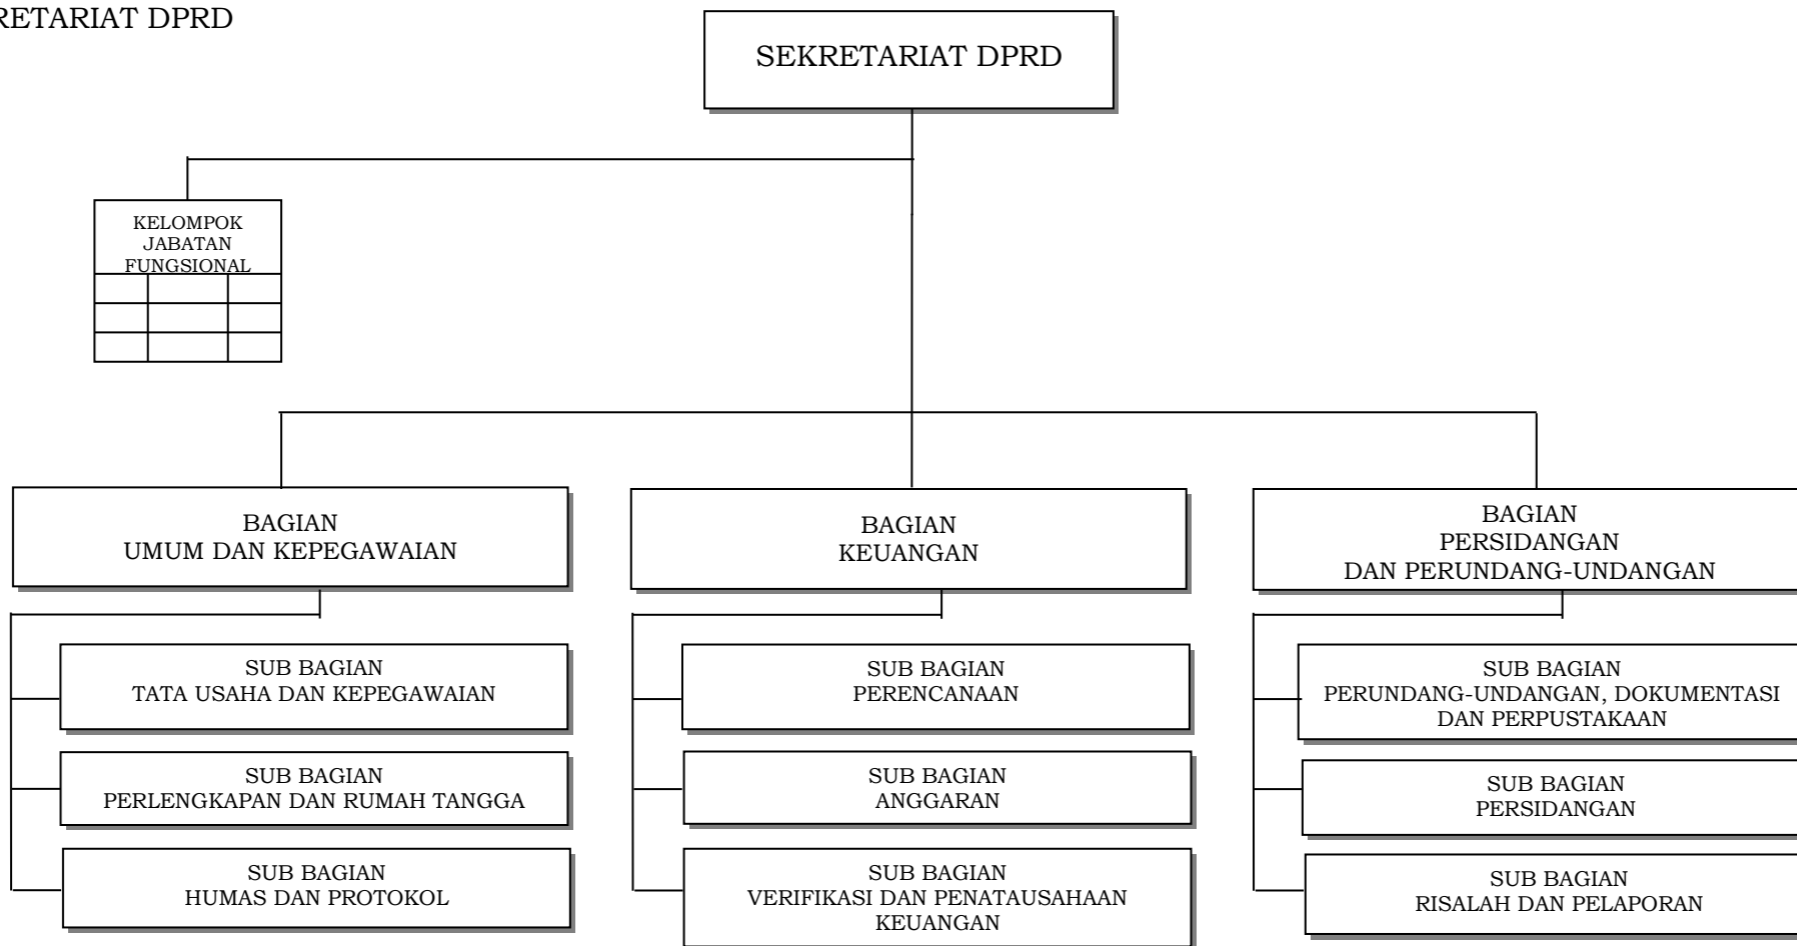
RETARIAT DPRD

SEKRETARIAT DPRD

KELOMPOK JABATAN FUNGSIONAL

BAGIAN
UMUM DAN KEPEGAWAIAN

BAGIAN
KEUANGAN

BAGIAN
PERSIDANGAN
DAN PERUNDANG-UNDANGAN

SUB BAGIAN
TATA USAHA DAN KEPEGAWAIAN

SUB BAGIAN
PERLENGKAPAN DAN RUMAH TANGGA

SUB BAGIAN
HUMAS DAN PROTOKOL

SUB BAGIAN
PERENCANAAN

SUB BAGIAN
ANGGARAN

SUB BAGIAN
VERIFIKASI DAN PENATAUSAHAAN KEUANGAN

SUB BAGIAN
PERUNDANG-UNDANGAN, DOKUMENTASI DAN PERPUSTAKAAN

SUB BAGIAN
PERSIDANGAN

SUB BAGIAN
RISALAH DAN PELAPORAN